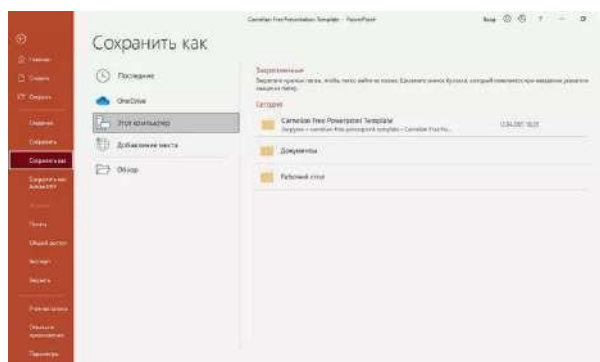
Cameleon Free Presentation Template - PowerPoint

Вход

Сохранить как

Главная
Создать
Открыть
Сведения
Сохранить
Сохранить как
Сохранить как Adobe PDF
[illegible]
Печать
Общий доступ
Экспорт
Закрыть
Учетная запись
Отзывы и предложения
Параметры

Последние
OneDrive
Этот компьютер
Добавление места
Обзор

Закрепленные
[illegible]
Сегодня
Cameleon Free Powerpoint Template
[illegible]
Документы
Рабочий стол